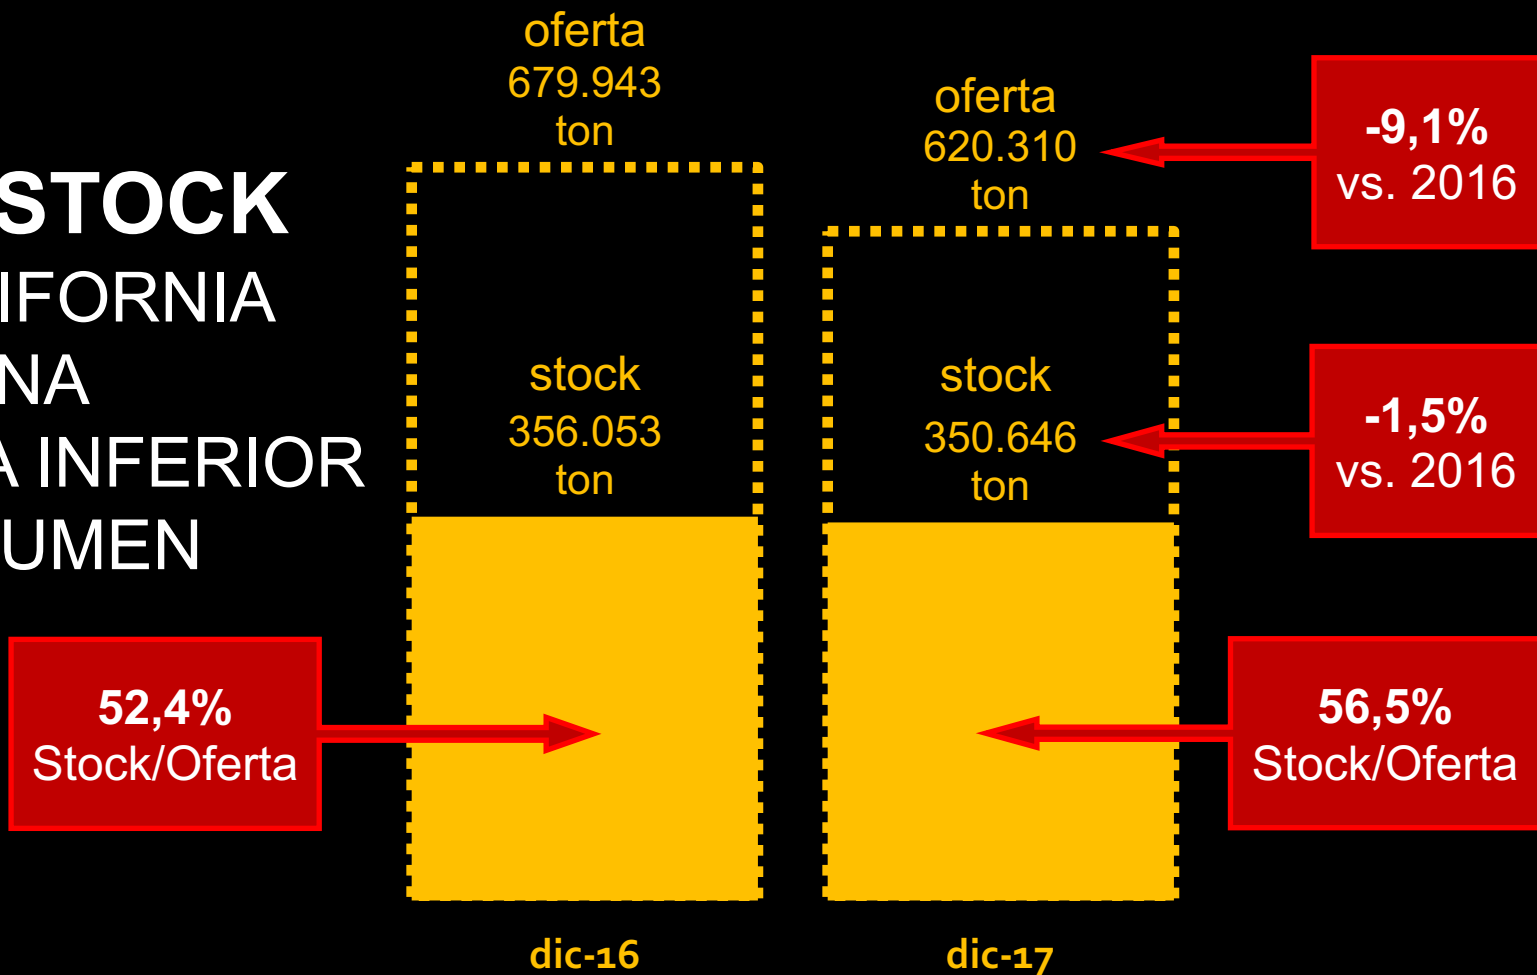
STOCK
IFORNIA
NA
A INFERIOR
UMEN

oferta
679.943
ton

stock
356.053
ton

oferta
620.310
ton

stock
350.646
ton

**-9,1%**
vs. 2016

**-1,5%**
vs. 2016

**52,4%**
Stock/Oferta

**56,5%**
Stock/Oferta

dic-16

dic-17